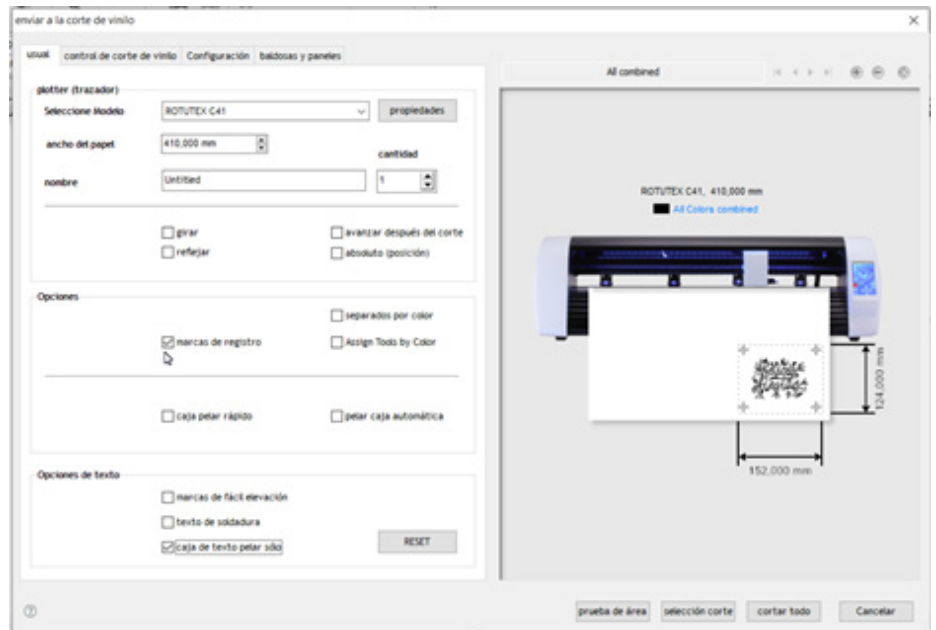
enviar a la corte de vinilo

usual | control de corte de vinilo | Configuración | baldosas y paneles

plotter (trazador)
Seleccione Modelo ROTUTEX C41 propiedades
ancho del papel 410,000 mm
cantidad
nombre Untitled 1

girar
reflejar
avanzar después del corte
absoluto (posición)

Opciones
separados por color
marcas de registro
Assign Tools by Color
caja pelar rápido
pelar caja automática

Opciones de texto
marcas de fácil elevación
texto de soldadura
caja de texto pelar sólo
RESET

All combined

ROTUTEX C41, 410,000 mm
All Colors combined

124,000 mm
152,000 mm

prueba de área | selección corte | cortar todo | Cancelar